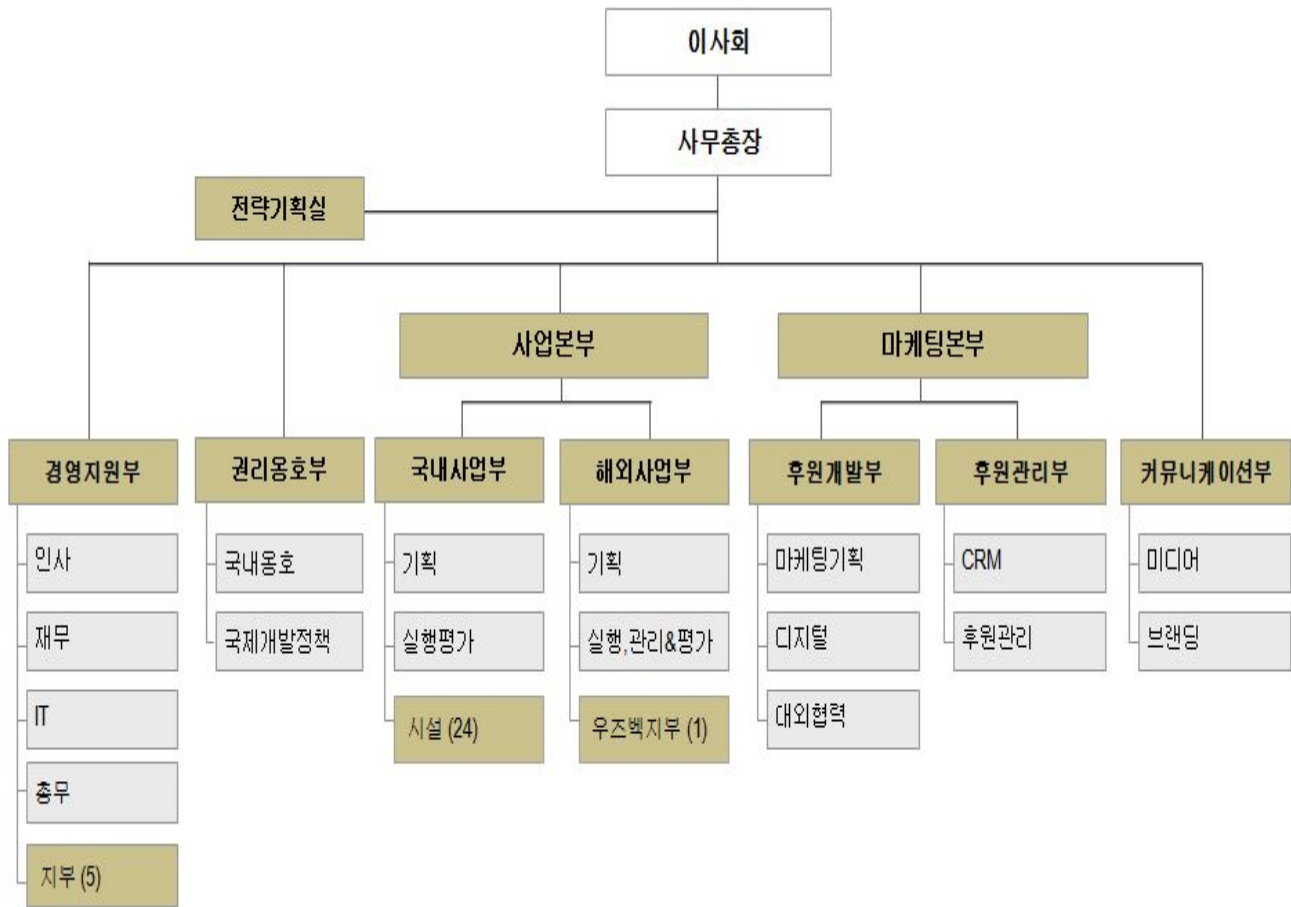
이사회

사무총장

전략기획실

사업본부

마케팅본부

경영지원부

인사

재무

IT

총무

지부 (5)

권리옹호부

국내옹호

국제개발정책

국내사업부

기획

실행평가

시설 (24)

해외사업부

기획

실행,관리&평가

우즈벡지부 (1)

후원개발부

마케팅기획

디지털

대외협력

후원관리부

CRM

후원관리

커뮤니케이션부

미디어

브랜딩